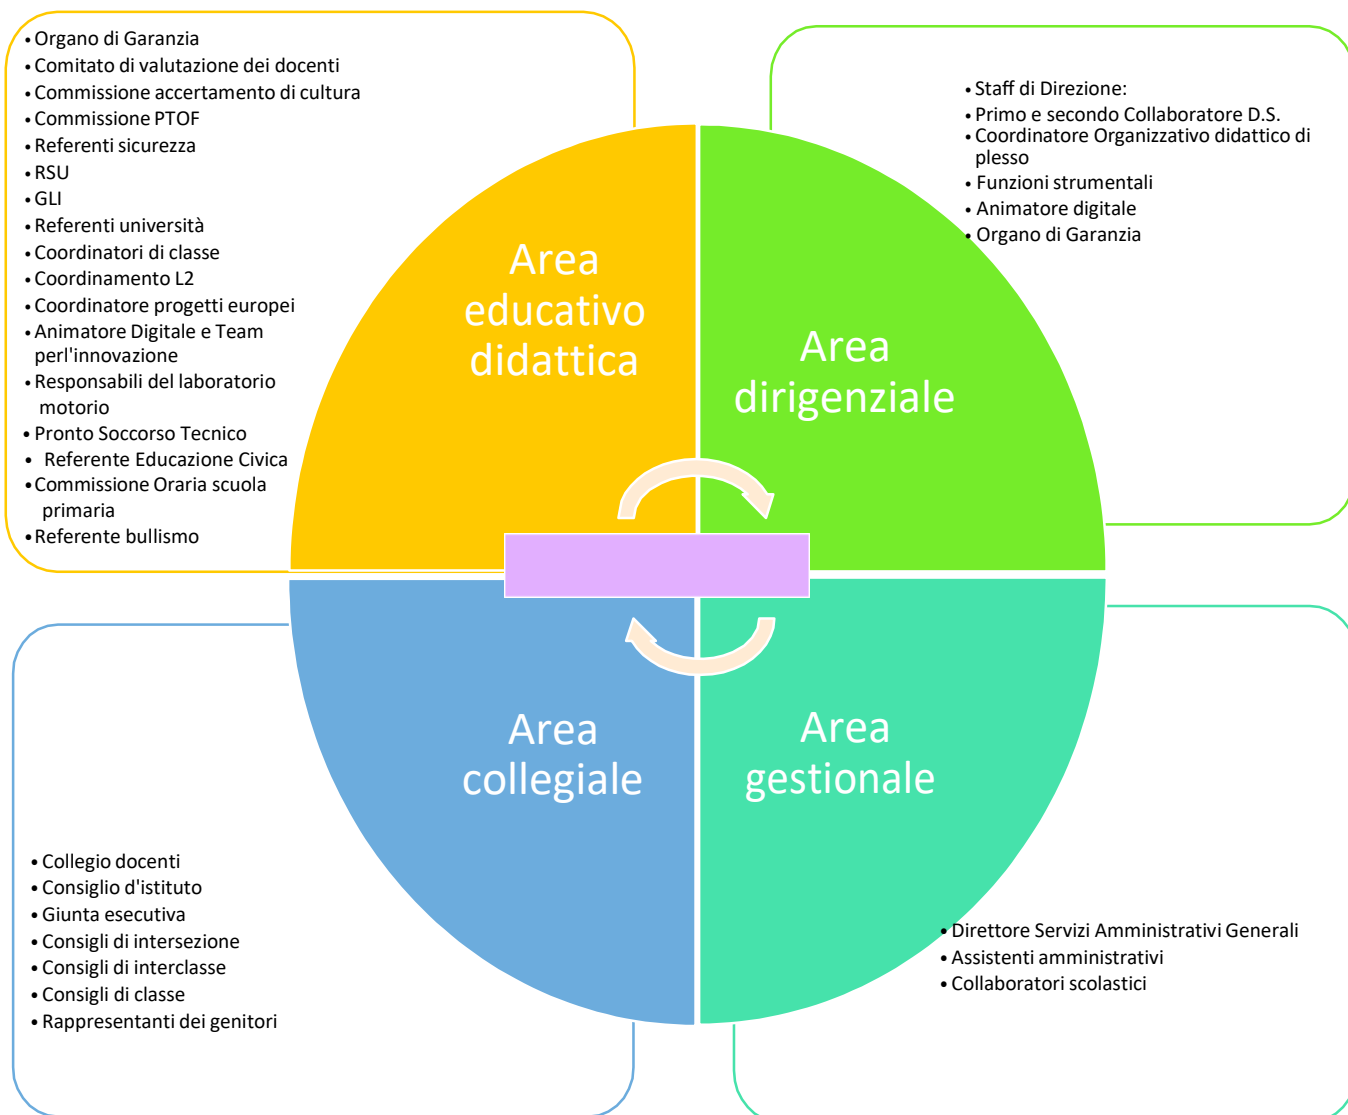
• Organo di Garanzia
• Comitato di valutazione dei docenti
• Commissione accertamento di cultura
• Commissione PTOF
• Referenti sicurezza
• RSU
• GLI
• Referenti università
• Coordinatori di classe
• Coordinamento L2
• Coordinatore progetti europei
• Animatore Digitale e Team perl'innovazione
• Responsabili del laboratorio motorio
• Pronto Soccorso Tecnico
• Referente Educazione Civica
• Commissione Oraria scuola primaria
• Referente bullismo

Area educativo didattica

• Staff di Direzione:
• Primo e secondo Collaboratore D.S.
• Coordinatore Organizzativo didattico di plesso
• Funzioni strumentali
• Animatore digitale
• Organo di Garanzia

Area dirigenziale

Area collegiale

Area gestionale

• Collegio docenti
• Consiglio d'istituto
• Giunta esecutiva
• Consigli di intersezione
• Consigli di interclasse
• Consigli di classe
• Rappresentanti dei genitori

• Direttore Servizi Amministrativi Generali
• Assistenti amministrativi
• Collaboratori scolastici